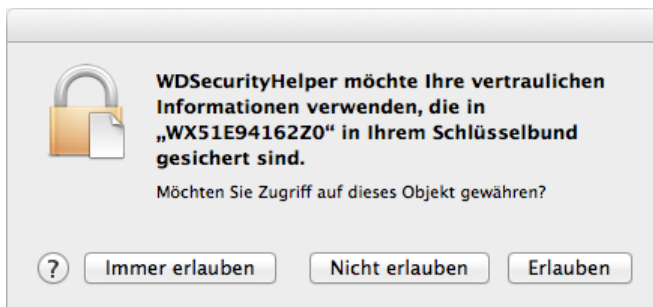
WDSecurityHelper möchte Ihre vertraulichen Informationen verwenden, die in „WX51E94162Z0“ in Ihrem Schlüsselbund gesichert sind.

Möchten Sie Zugriff auf dieses Objekt gewähren?

?

Immer erlauben

Nicht erlauben

Erlauben